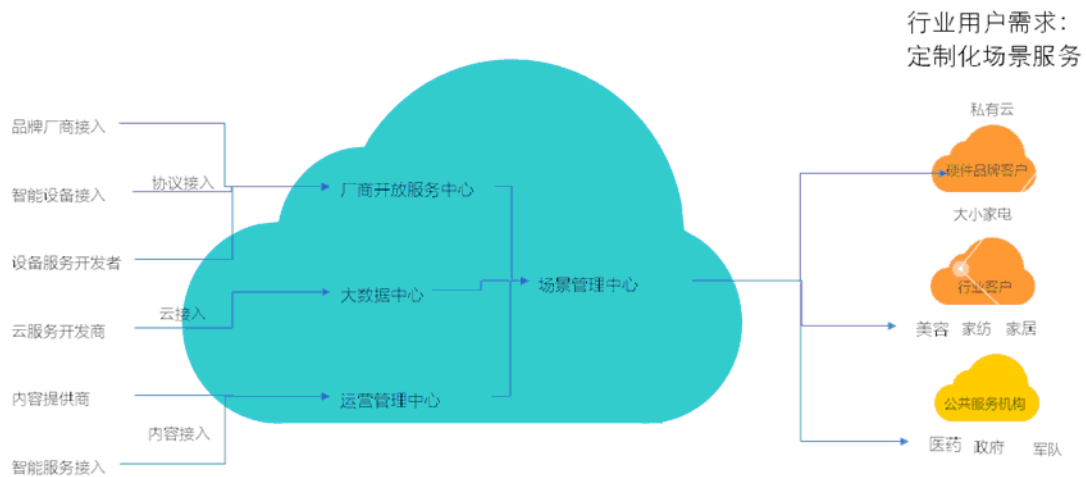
行业用户需求:
定制化场景服务

品牌厂商接入

智能设备接入

协议接入

设备服务开发者

云接入

云服务开发商

内容提供商

内容接入

智能服务接入

厂商开放服务中心

大数据中心

运营管理中心

场景管理中心

私有云

硬件品牌客户

大小家电

行业客户

美容 家纺 家居

公共服务机构

医药 政府 军队